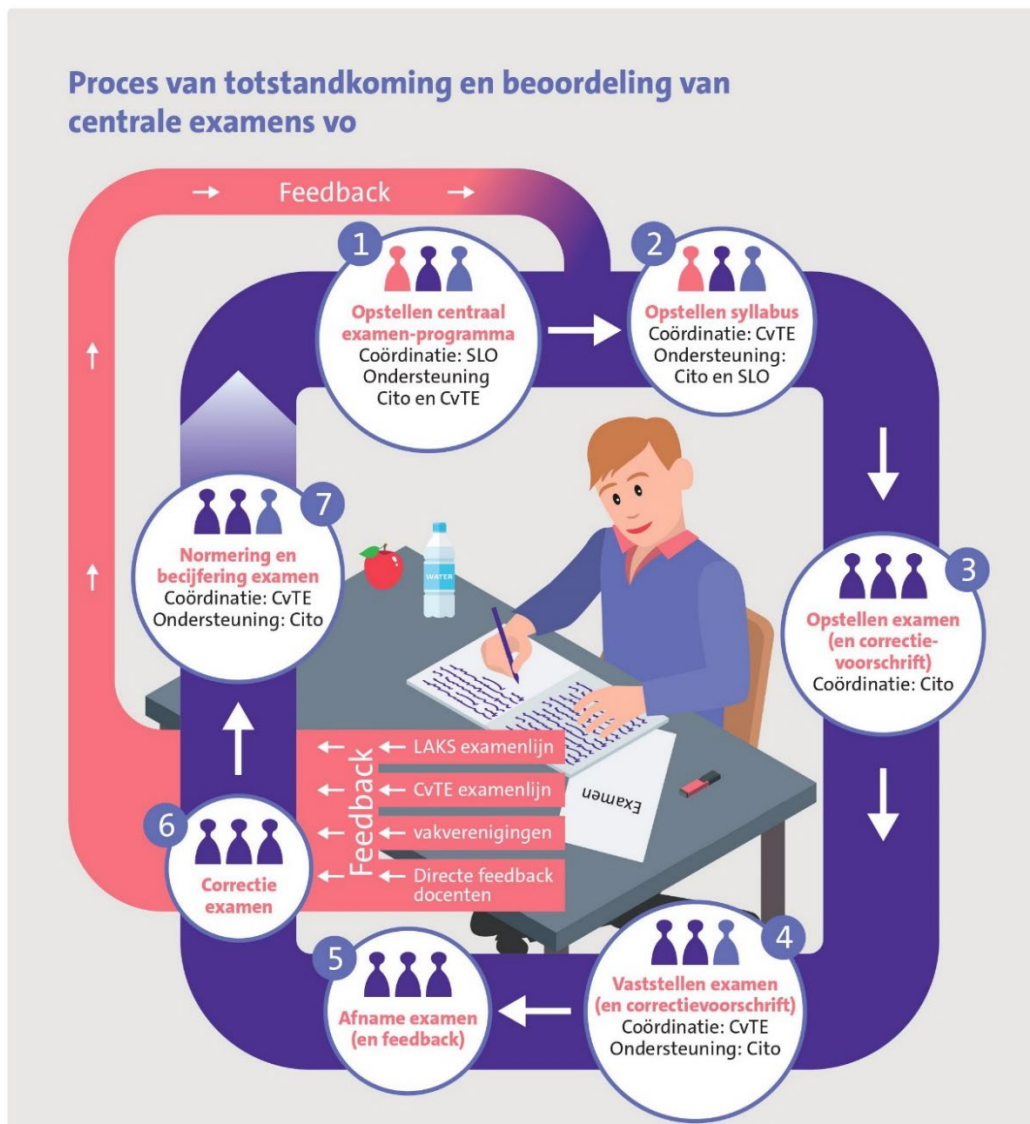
Proces van totstandkoming en beoordeling van centrale examens vo

Feedback

1
Opstellen centraal examen-programma
Coördinatie: SLO
Ondersteuning
Cito en CvTE

2
Opstellen syllabus
Coördinatie: CvTE
Ondersteuning:
Cito en SLO

3
Opstellen examen (en correctie-voorschrift)
Coördinatie: Cito

4
Vaststellen examen (en correctievoorschrift)
Coördinatie: CvTE
Ondersteuning: Cito

5
Afname examen (en feedback)

6
Correctie examen

7
Normering en becijfering examen
Coördinatie: CvTE
Ondersteuning: Cito

Feedback
LAKS examenlijn
CvTE examenlijn
vakverenigingen
Directe feedback docenten

WATER

Examen